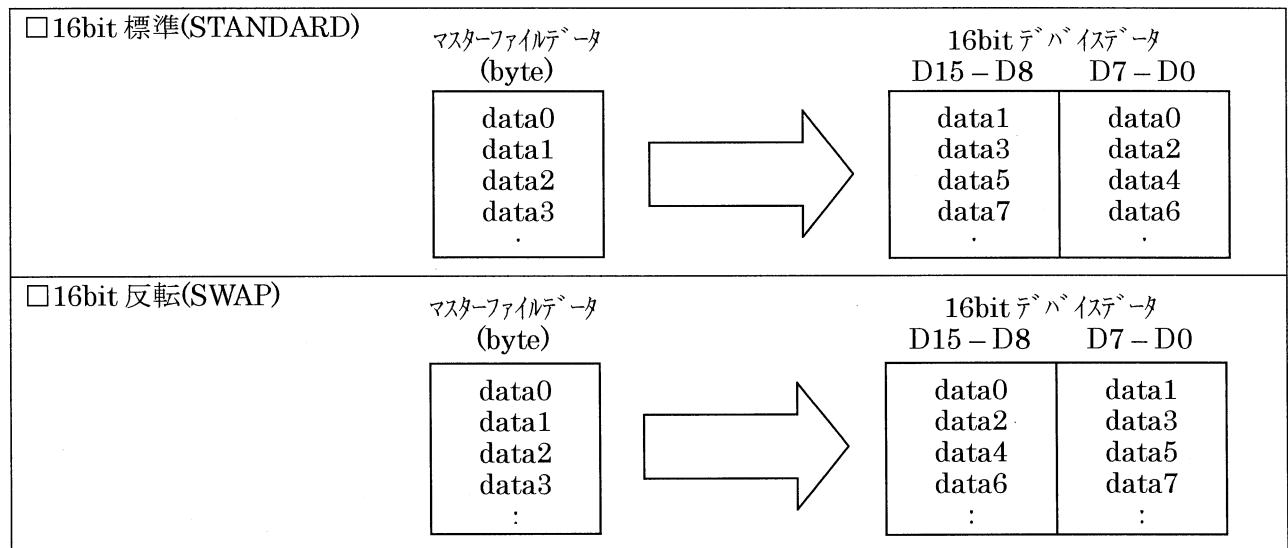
□16bit 標準(STANDARD)

マスターファイルデータ
(byte)

| data0 |
|---|
| data1 |
| data2 |
| data3 |
| · |

16bit デバイスデータ

| D15 – D8 | D7 – D0 |
|---|---|
| data1 | data0 |
| data3 | data2 |
| data5 | data4 |
| data7 | data6 |
| · | · |

□16bit 反転(SWAP)

マスターファイルデータ
(byte)

| data0 |
|---|
| data1 |
| data2 |
| data3 |
| : |

16bit デバイスデータ

| D15 – D8 | D7 – D0 |
|---|---|
| data0 | data1 |
| data2 | data3 |
| data4 | data5 |
| data6 | data7 |
| : | : |